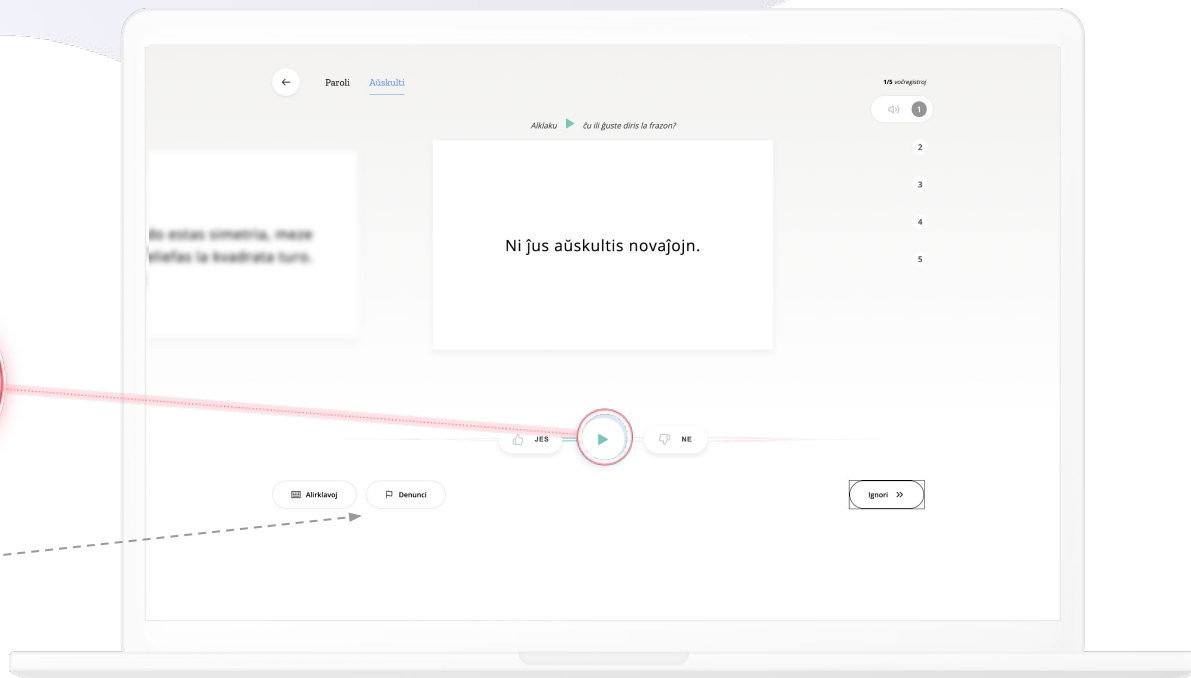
Paroli Aŭskulti

1/5 voĉregistroj

1

2

3

4

5

Alklaku ĉu ili ĝuste diris la frazon?

...lo estas simetria, meze ...tiefas la kvadrata turo.

Ni ĵus aŭskultis novaĵojn.

JES

NE

Alirklavoj

Denunci

Ignori »